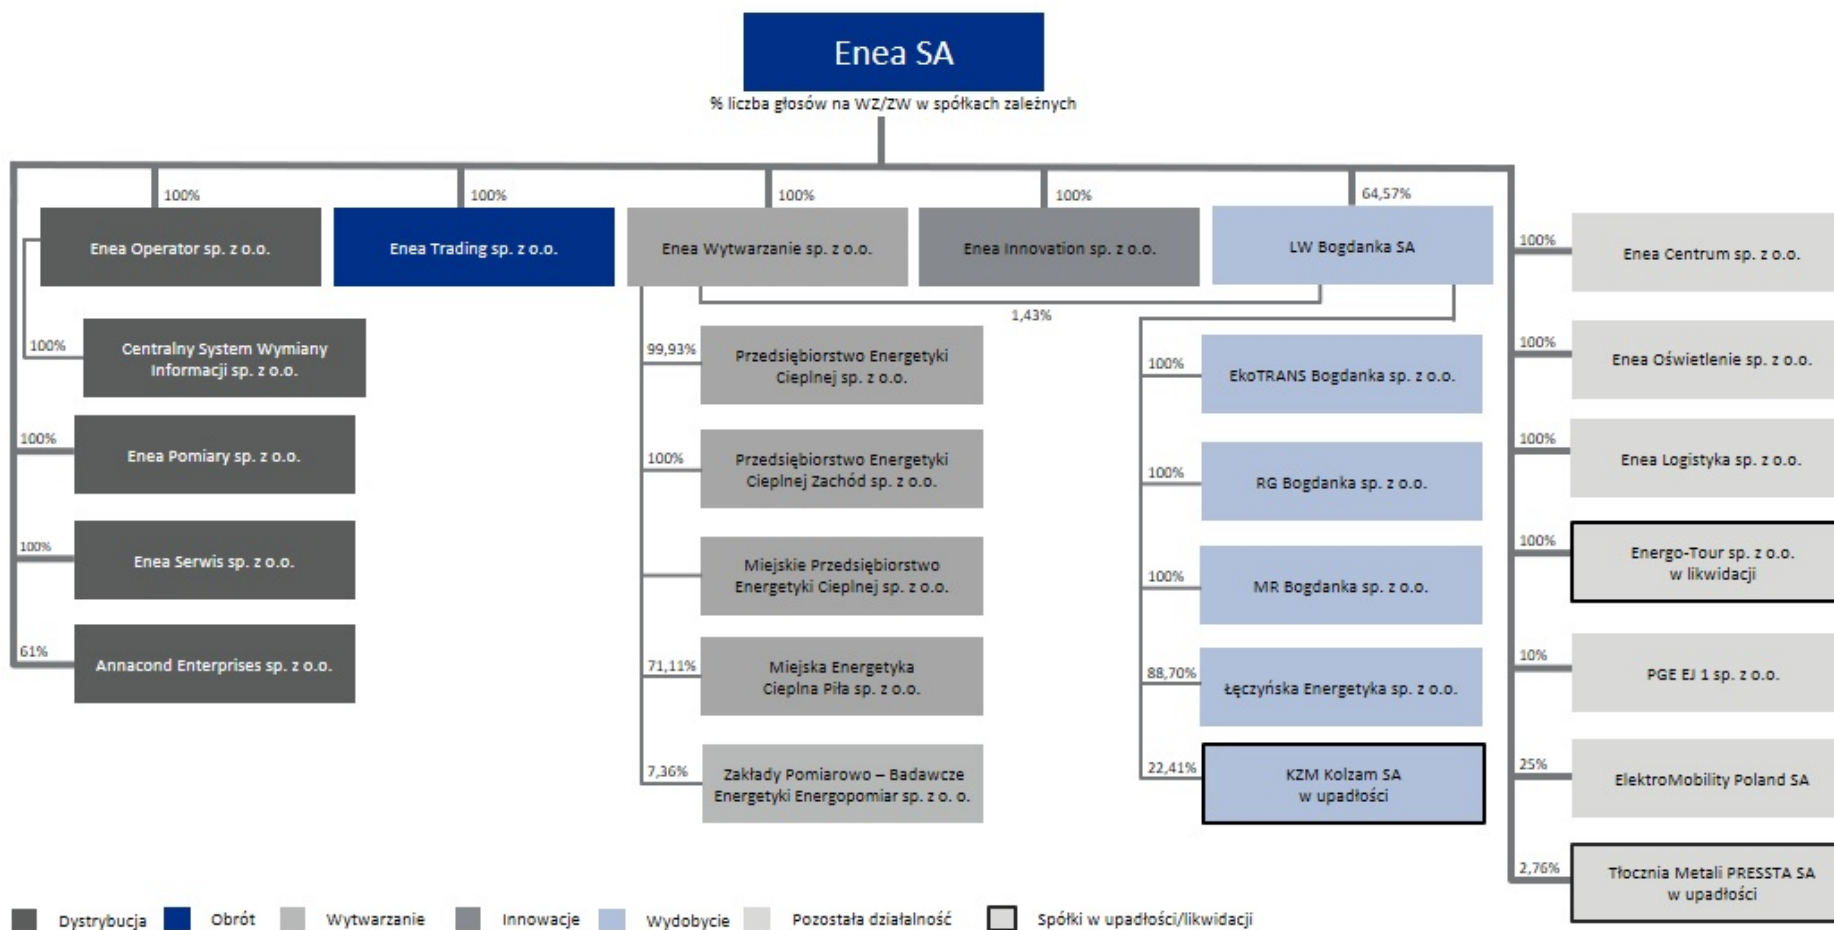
Enea SA

% liczba głosów na WZ/ZW w spółkach zależnych

100%
Enea Operator sp. z o.o.

100%
Enea Trading sp. z o.o.

100%
Enea Wytwarzanie sp. z o.o.

100%
Enea Innovation sp. z o.o.

64,57%
LW Bogdanka SA

1,43%

100%
Centralny System Wymiany Informacji sp. z o.o.

100%
Enea Pomiary sp. z o.o.

100%
Enea Serwis sp. z o.o.

61%
Annacond Enterprises sp. z o.o.

99,93%
Przedsiębiorstwo Energetyki Cieplnej sp. z o.o.

100%
Przedsiębiorstwo Energetyki Cieplnej Zachód sp. z o.o.

Miejskie Przedsiębiorstwo Energetyki Cieplnej sp. z o.o.

71,11%
Miejska Energetyka Cieplna Piła sp. z o.o.

7,36%
Zakłady Pomiarowo – Badawcze Energetyki Energopomiar sp. z o. o.

100%
EkoTRANS Bogdanka sp. z o.o.

100%
RG Bogdanka sp. z o.o.

100%
MR Bogdanka sp. z o.o.

88,70%
Łęczyńska Energetyka sp. z o.o.

22,41%
KZM Kolzam SA w upadłości

100%
Enea Centrum sp. z o.o.

100%
Enea Oświetlenie sp. z o.o.

100%
Enea Logistyka sp. z o.o.

100%
Energo-Tour sp. z o.o. w likwidacji

10%
PGE EJ 1 sp. z o.o.

25%
ElektroMobility Poland SA

2,76%
Tłocznia Metali PRESSTA SA w upadłości

Dystrybucja Obrót Wytwarzanie Innowacje Wydobycie Pozostała działalność Spółki w upadłości/likwidacji